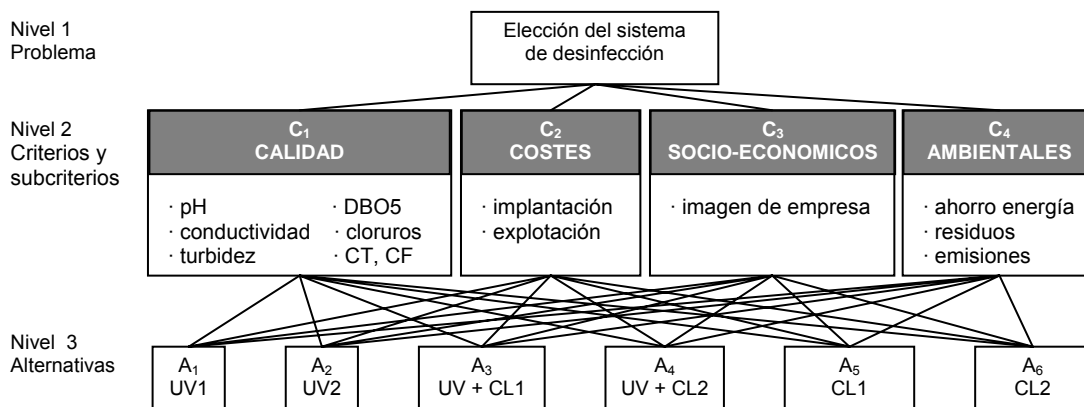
Nivel 1
Problema

Elección del sistema de desinfección

Nivel 2
Criterios y subcriterios

$C_1$
CALIDAD

· pH
· conductividad
· turbidez
· DBO5
· cloruros
· CT, CF

$C_2$
COSTES

· implantación
· explotación

$C_3$
SOCIO-ECONOMICOS

· imagen de empresa

$C_4$
AMBIENTALES

· ahorro energía
· residuos
· emisiones

Nivel 3
Alternativas

$A_1$
UV1

$A_2$
UV2

$A_3$
UV + CL1

$A_4$
UV + CL2

$A_5$
CL1

$A_6$
CL2